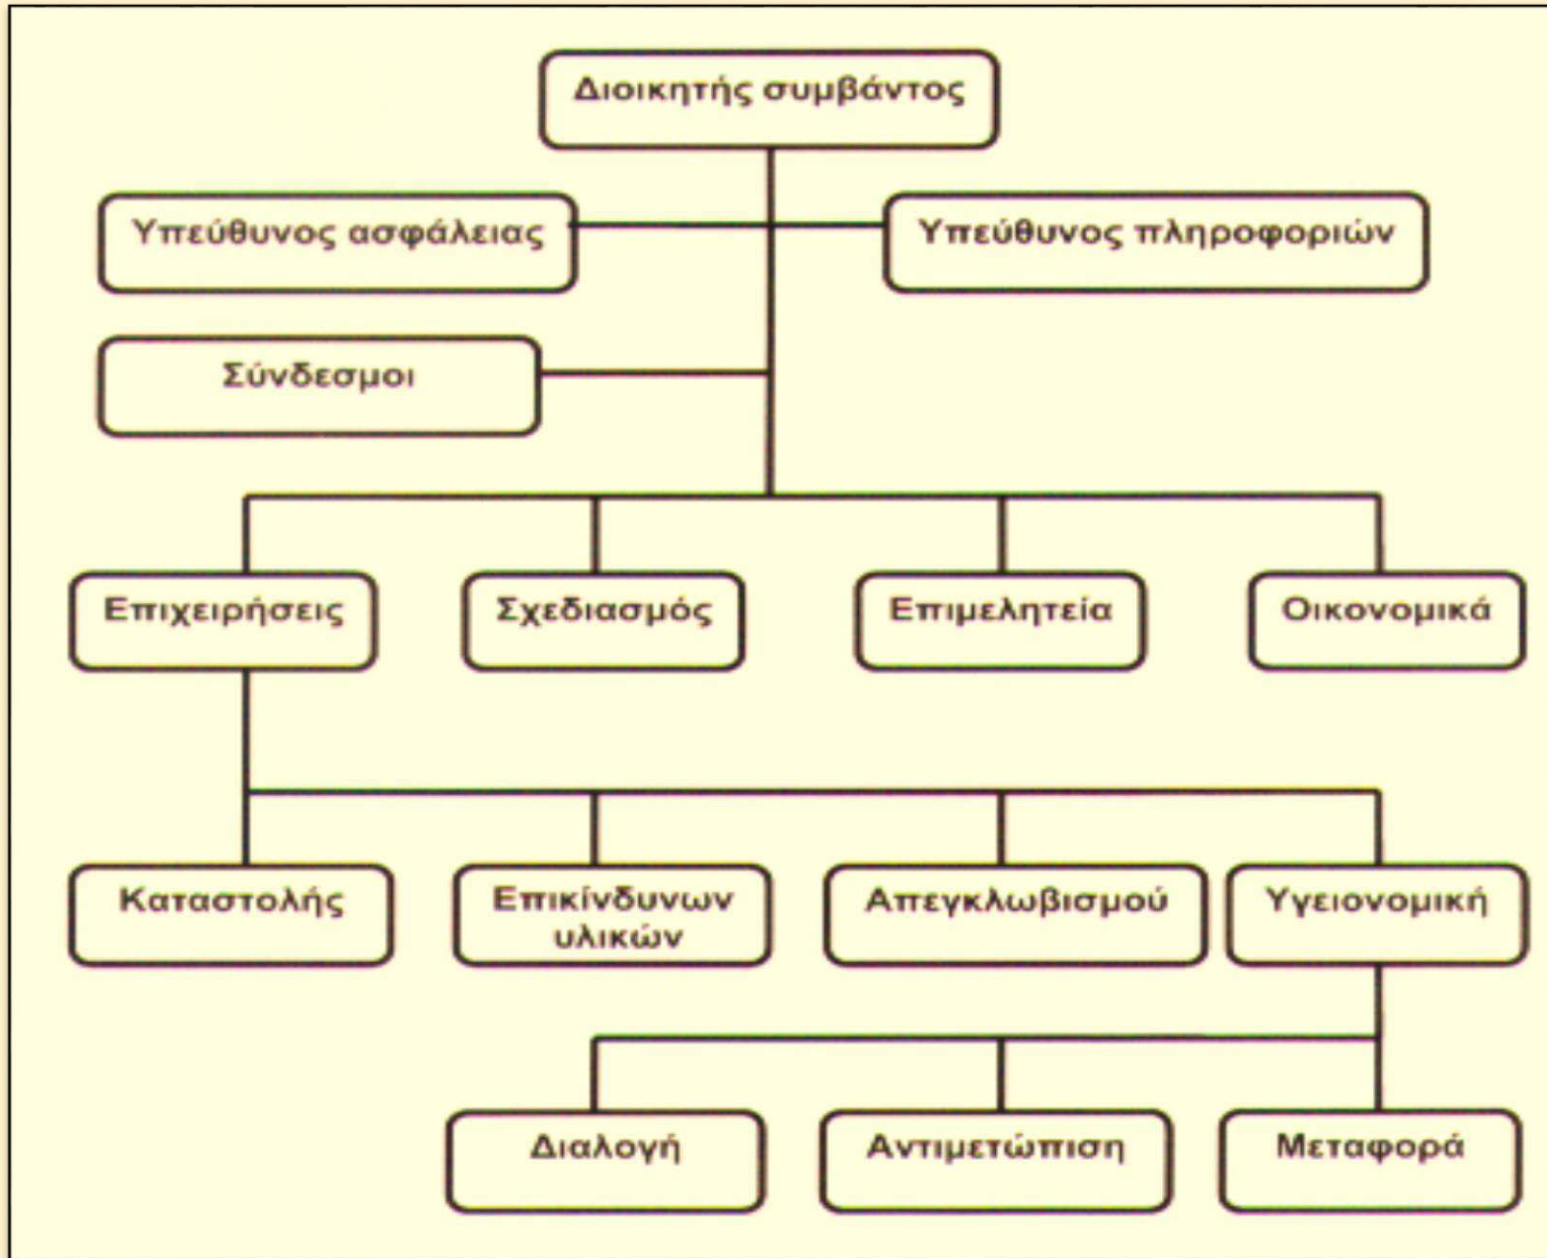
Διοικητής συμβάντος

Υπεύθυνος ασφάλειας

Υπεύθυνος πληροφοριών

Σύνδεσμοι

Επιχειρήσεις

Σχεδιασμός

Επιμελητεία

Οικονομικά

Καταστολής

Επικίνδυνων υλικών

Απεγκλωβισμού

Υγειονομική

Διαλογή

Αντιμετώπιση

Μεταφορά